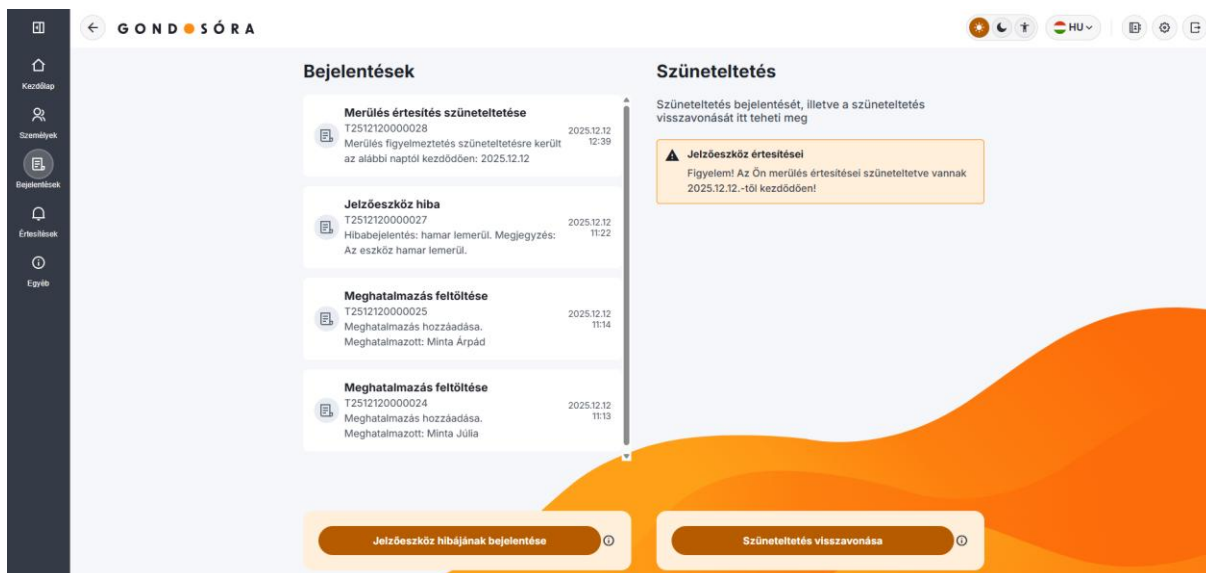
GONDOSÓRA

HU

Kezdőlap

Személyek

Bejelentések

Értesítések

Egyéb

Bejelentések

Merülés értesítés szüneteltetése
T2512120000028
Merülés figyelmeztetés szüneteltetésre került az alábbi naptól kezdődően: 2025.12.12
2025.12.12 12:39

Jelzőeszköz hiba
T2512120000027
Hibabejelentés: hamar lemerül. Megjegyzés: Az eszköz hamar lemerül.
2025.12.12 11:22

Meghatalmazás feltöltése
T2512120000025
Meghatalmazás hozzáadása. Meghatalmazott: Minta Árpád
2025.12.12 11:14

Meghatalmazás feltöltése
T2512120000024
Meghatalmazás hozzáadása. Meghatalmazott: Minta Júlia
2025.12.12 11:13

Szüneteltetés

Szüneteltetés bejelentését, illetve a szüneteltetés visszavonását itt teheti meg

Jelzőeszköz értesítései
Figyelem! Az Ön merülés értesítései szüneteltetve vannak 2025.12.12.-től kezdődően!

Jelzőeszköz hibájának bejelentése

Szüneteltetés visszavonása